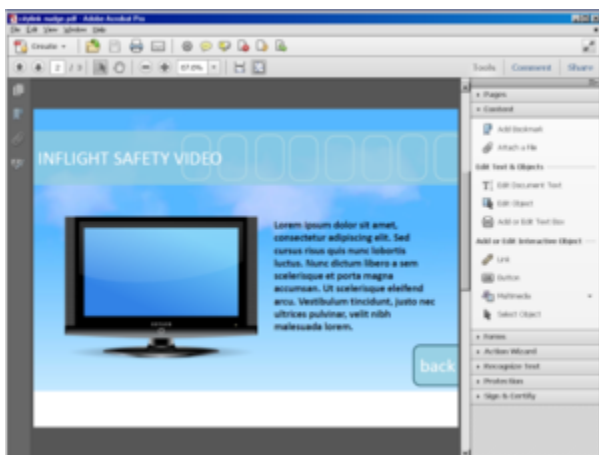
Lstylish nudge.pdf - Adobe Acrobat Pro
File Edit View Window Help
Create
2 / 3
87.0%
Tools Comment Share

INFLIGHT SAFETY VIDEO

Lorem ipsum dolor sit amet, consectetur adipiscing elit. Sed cursus risus quis nunc lobortis luctus. Nunc dictum libero a sem scelerisque et porta magna accumsan. Ut scelerisque eleifend arcu. Vestibulum tincidunt, justo nec ultrices pulvinar, velit nibh malesuada lorem.

back

Pages
Content
Add Bookmark
Attach a File
Edit Text & Objects
Edit Document Text
Edit Object
Add or Edit Text Box
Add or Edit Interactive Object
Link
Button
Multimedia
Select Object
Forms
Action Wizard
Recognize Text
Protection
Sign & Certify